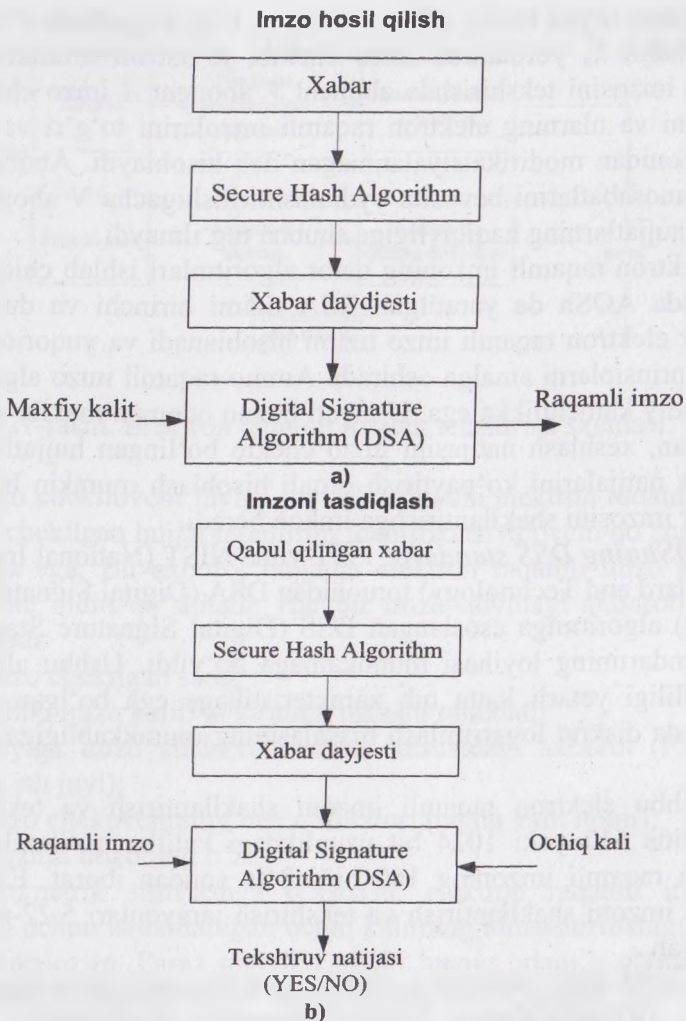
Imzo hosil qilish

Xabar

Secure Hash Algorithm

Xabar daydjesti

Maxfiy kalit

Digital Signature Algorithm (DSA)

Raqamli imzo

a)

Imzoni tasdiqlash

Qabul qilingan xabar

Secure Hash Algorithm

Xabar dayjesti

Raqamli imzo

Digital Signature Algorithm (DSA)

Ochiq kali

Tekshiruv natijasi (YES/NO)

b)